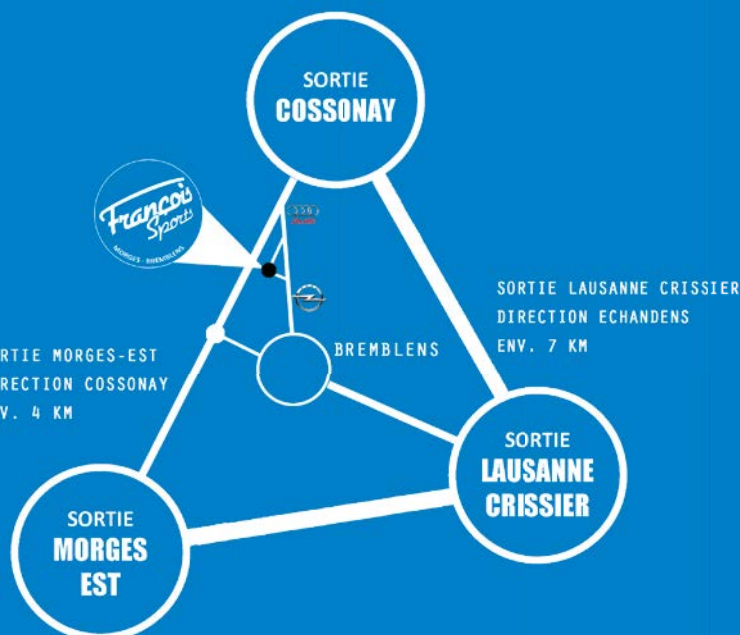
SORTIE
COSSONAY

François
Sports
MORGES · BREMBLENS

SORTIE LAUSANNE CRISSIER
DIRECTION ECHANDENS
ENV. 7 KM

RTIE MORGES-EST
RECTION COSSONAY
V. 4 KM

BREMBLENS

SORTIE
LAUSANNE
CRISSIER

SORTIE
MORGES
EST